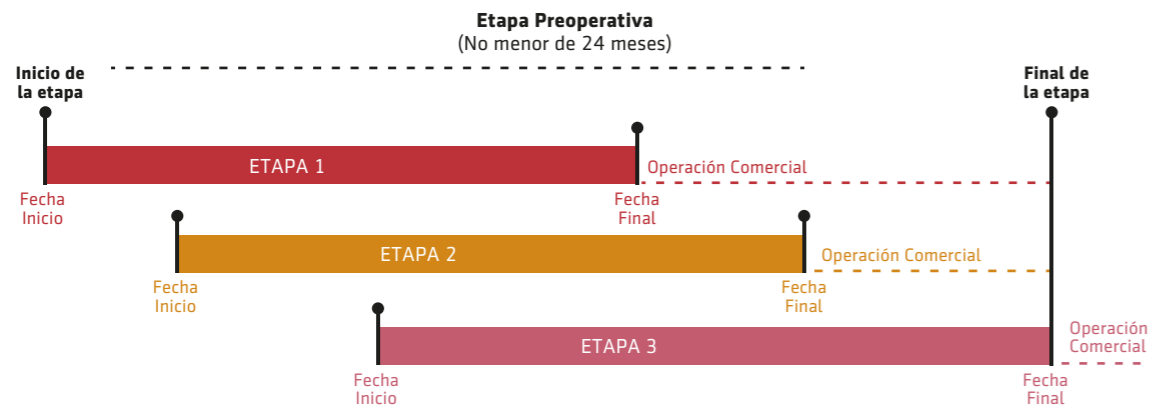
Etapa Preoperativa
(No menor de 24 meses)

Inicio de la etapa

Final de la etapa

ETAPA 1

Operación Comercial

Fecha Inicio

Fecha Final

ETAPA 2

Operación Comercial

Fecha Inicio

Fecha Final

ETAPA 3

Operación Comercial

Fecha Inicio

Fecha Final